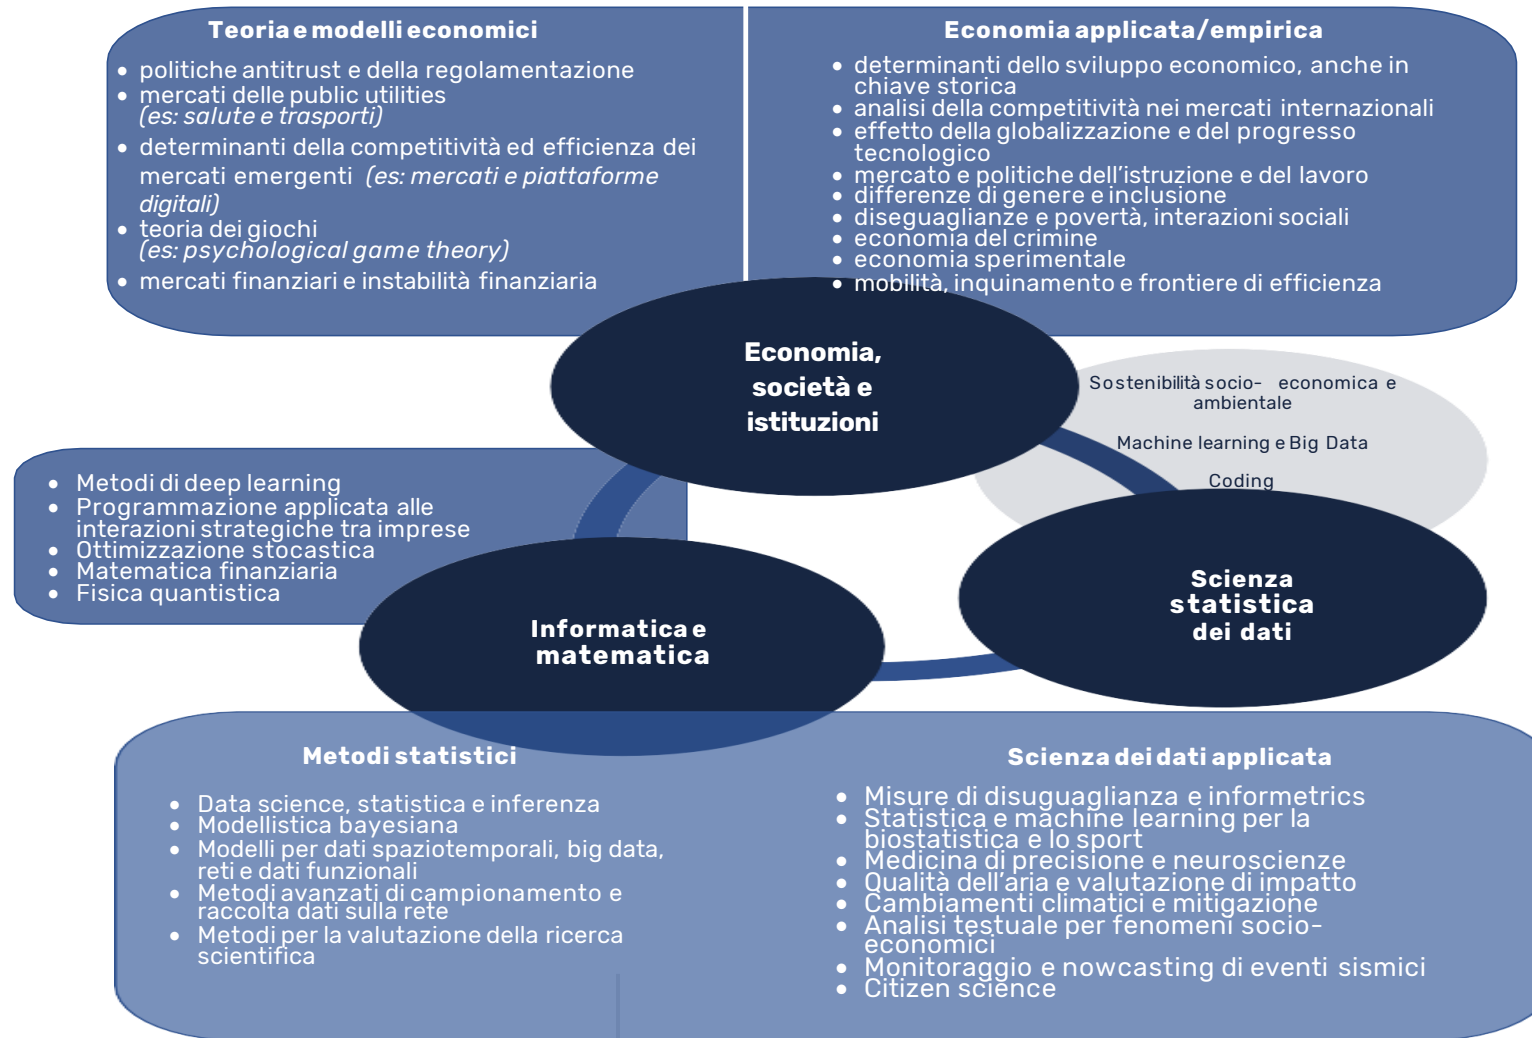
Teoria e modelli economici

- politiche antitrust e della regolamentazione
- mercati delle public utilities (es: salute e trasporti)
- determinanti della competitività ed efficienza dei mercati emergenti (es: mercati e piattaforme digitali)
- teoria dei giochi (es: psychological game theory)
- mercati finanziari e instabilità finanziaria

Economia applicata/empirica

- determinanti dello sviluppo economico, anche in chiave storica
- analisi della competitività nei mercati internazionali
- effetto della globalizzazione e del progresso tecnologico
- mercato e politiche dell'istruzione e del lavoro
- differenze di genere e inclusione
- diseguaglianze e povertà, interazioni sociali
- economia del crimine
- economia sperimentale
- mobilità, inquinamento e frontiere di efficienza

Economia, società e istituzioni

Sostenibilità socio- economica e ambientale

Machine learning e Big Data

Coding

- Metodi di deep learning
- Programmazione applicata alle interazioni strategiche tra imprese
- Ottimizzazione stocastica
- Matematica finanziaria
- Fisica quantistica

Informatica e matematica

Scienza statistica dei dati

Metodi statistici

- Data science, statistica e inferenza
- Modellistica bayesiana
- Modelli per dati spaziotemporali, big data, reti e dati funzionali
- Metodi avanzati di campionamento e raccolta dati sulla rete
- Metodi per la valutazione della ricerca scientifica

Scienza dei dati applicata

- Misure di disuguaglianza e informetrics
- Statistica e machine learning per la biostatistica e lo sport
- Medicina di precisione e neuroscienze
- Qualità dell'aria e valutazione di impatto
- Cambiamenti climatici e mitigazione
- Analisi testuale per fenomeni socio-economici
- Monitoraggio e nowcasting di eventi sismici
- Citizen science